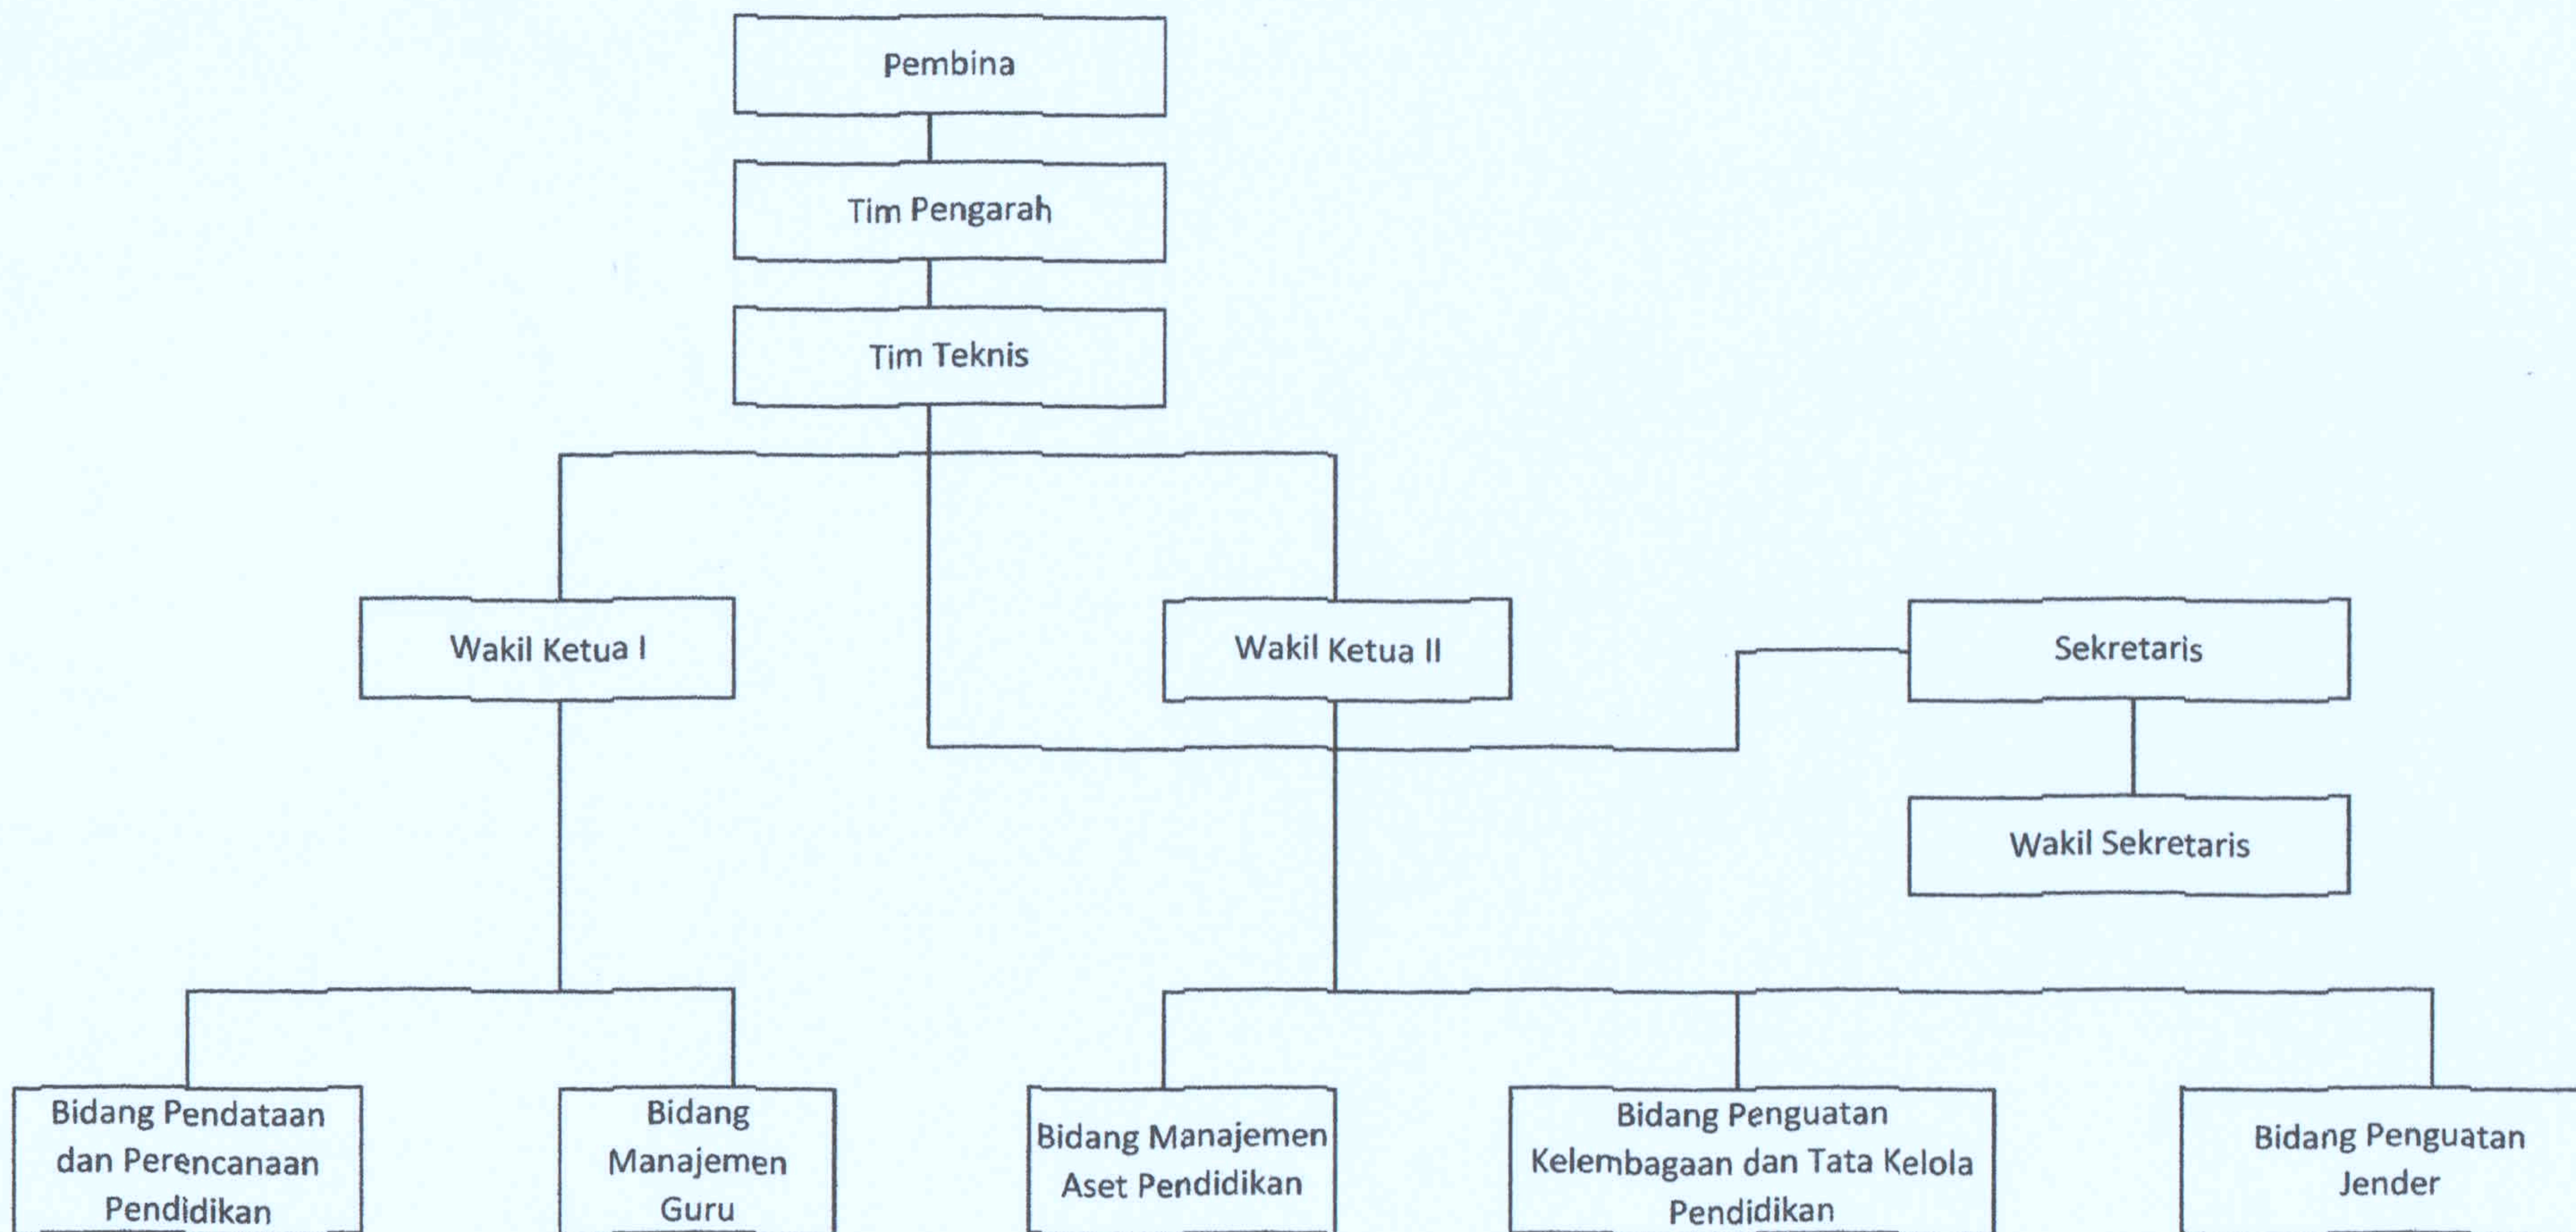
Pembina

Tim Pengarah

Tim Teknis

Wakil Ketua I

Wakil Ketua II

Sekretaris

Wakil Sekretaris

Bidang Pendataan dan Perencanaan Pendidikan

Bidang Manajemen Guru

Bidang Manajemen Aset Pendidikan

Bidang Penguatan Kelembagaan dan Tata Kelola Pendidikan

Bidang Penguatan Jender